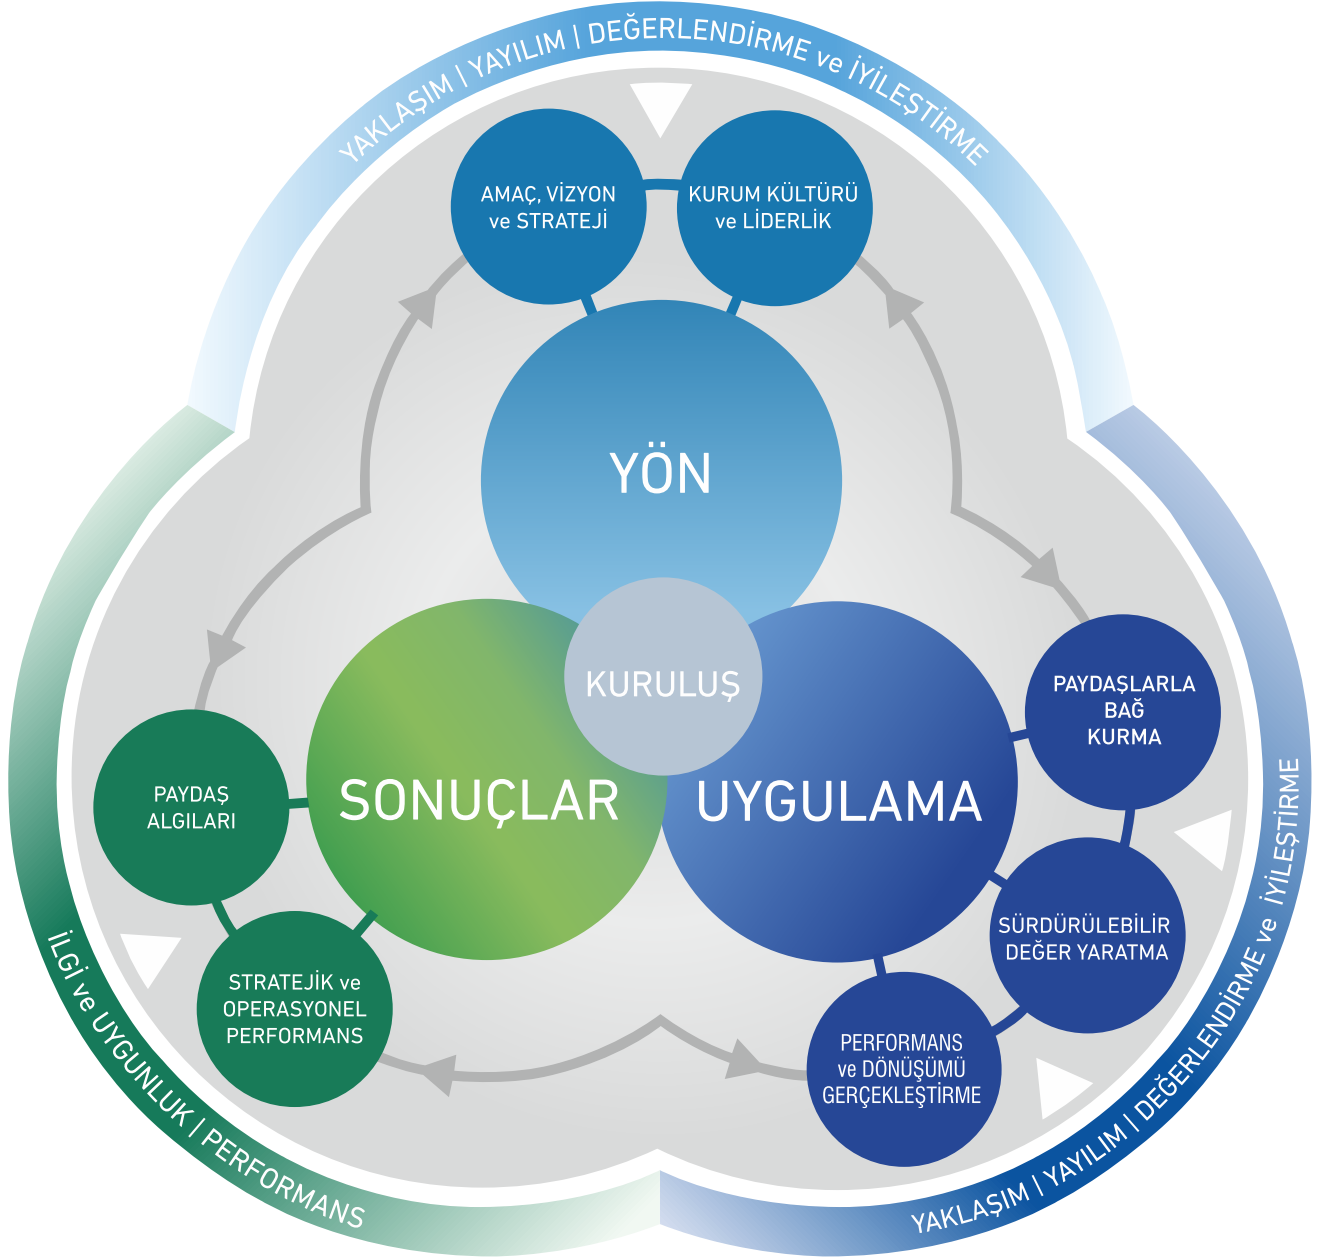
YAKLAŞIM | YAYILIM | DEĞERLENDİRME ve İYİLEŞTİRME

AMAÇ, VİZYON ve STRATEJİ

KURUM KÜLTÜRÜ ve LİDERLİK

YÖN

KURULUŞ

SONUÇLAR

UYGULAMA

PAYDAŞLARLA BAĞ KURMA

SÜRDÜRÜLEBİLİR DEĞER YARATMA

PERFORMANS ve DÖNÜŞÜMÜ GERÇEKLEŞTİRME

PAYDAŞ ALGILARI

STRATEJİK ve OPERASYONEL PERFORMANS

İLGİ ve UYGUNLUK | PERFORMANS

YAKLAŞIM | YAYILIM | DEĞERLENDİRME ve İYİLEŞTİRME